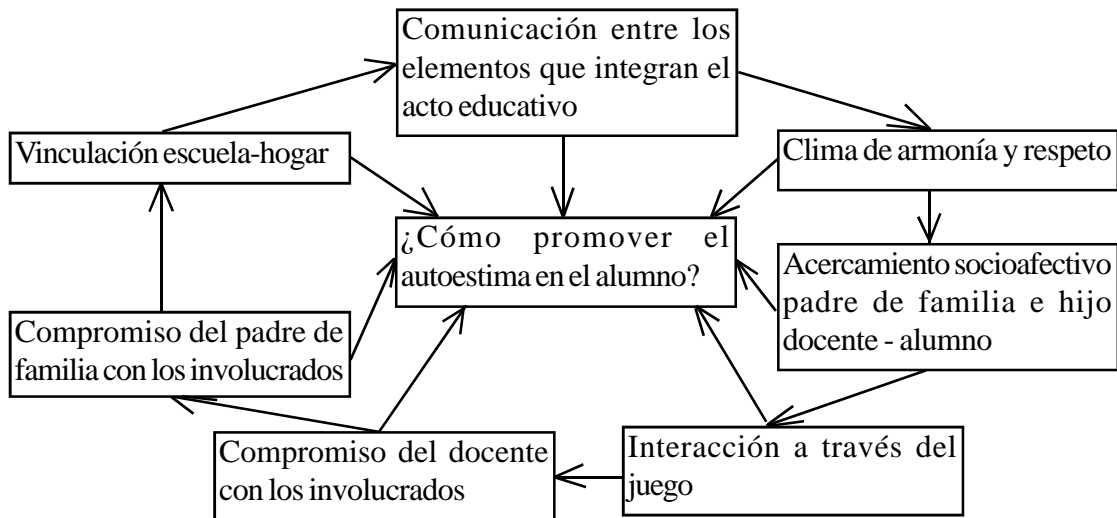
Comunicación entre los elementos que integran el acto educativo

Vinculación escuela-hogar

Clima de armonía y respeto

¿Cómo promover el autoestima en el alumno?

Acercamiento socioafectivo padre de familia e hijo docente - alumno

Compromiso del padre de familia con los involucrados

Compromiso del docente con los involucrados

Interacción a través del juego